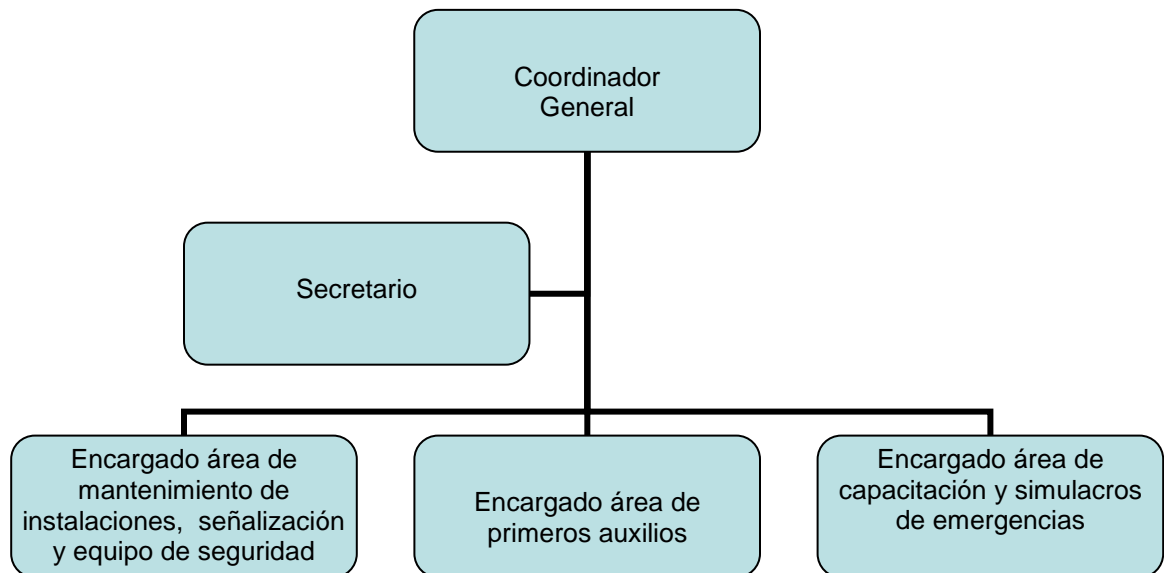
Coordinador General

Secretario

Encargado área de mantenimiento de instalaciones, señalización y equipo de seguridad

Encargado área de primeros auxilios

Encargado área de capacitación y simulacros de emergencias